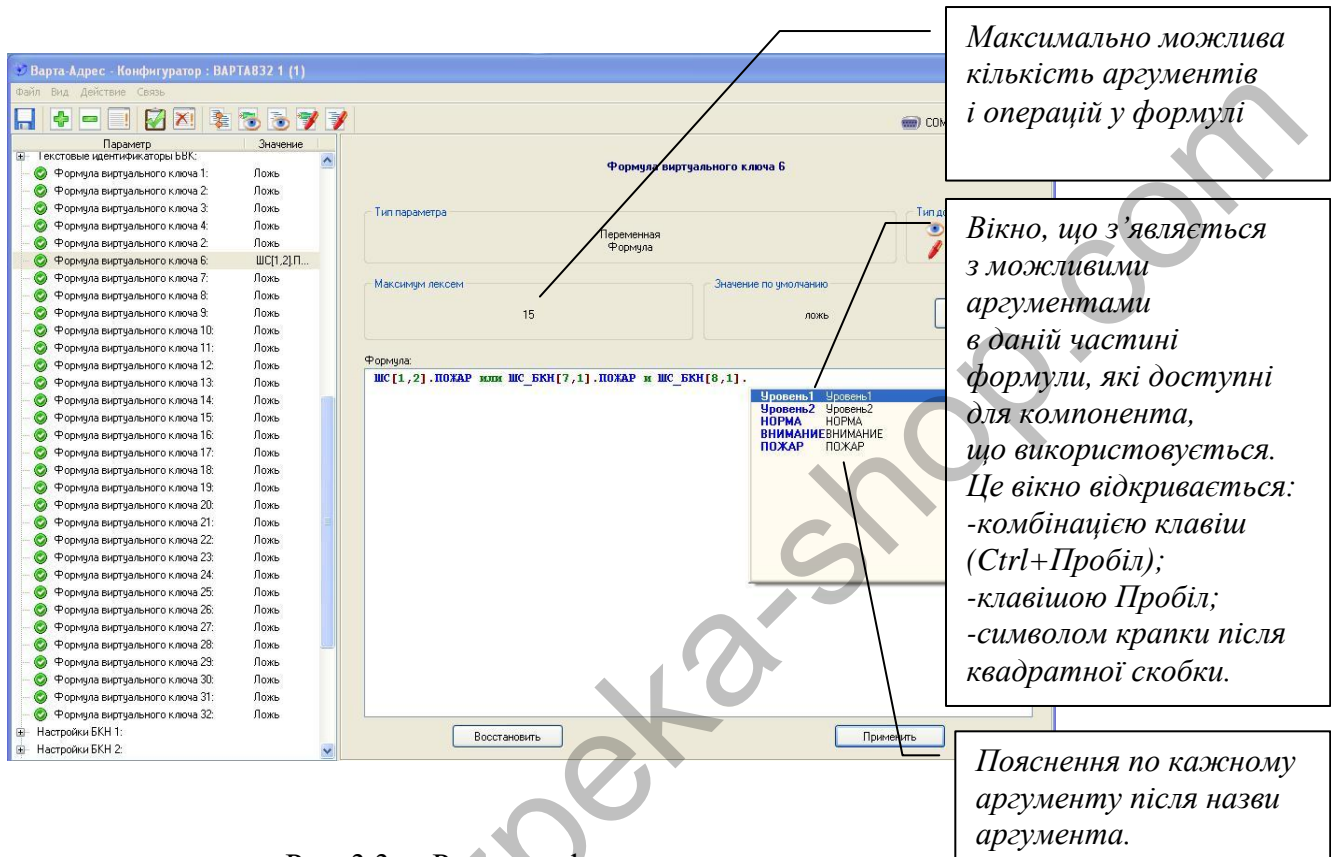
Максимально можлива кількість аргументів і операцій у формулі

Варта-Адрес - Конфигуратор : ВАРТА832 1 (1)

Файл Вид Действие Связь

COM

| Параметр | Значение |
|---|---|
| Текстовые идентификаторы БВК: | |
| Формула виртуального ключа 1: | Ложь |
| Формула виртуального ключа 2: | Ложь |
| Формула виртуального ключа 3: | Ложь |
| Формула виртуального ключа 4: | Ложь |
| Формула виртуального ключа 2: | Ложь |
| Формула виртуального ключа 6: | ШС[1,2].П... |
| Формула виртуального ключа 7: | Ложь |
| Формула виртуального ключа 8: | Ложь |
| Формула виртуального ключа 9: | Ложь |
| Формула виртуального ключа 10: | Ложь |
| Формула виртуального ключа 11: | Ложь |
| Формула виртуального ключа 12: | Ложь |
| Формула виртуального ключа 13: | Ложь |
| Формула виртуального ключа 14: | Ложь |
| Формула виртуального ключа 15: | Ложь |
| Формула виртуального ключа 16: | Ложь |
| Формула виртуального ключа 17: | Ложь |
| Формула виртуального ключа 18: | Ложь |
| Формула виртуального ключа 19: | Ложь |
| Формула виртуального ключа 20: | Ложь |
| Формула виртуального ключа 21: | Ложь |
| Формула виртуального ключа 22: | Ложь |
| Формула виртуального ключа 23: | Ложь |
| Формула виртуального ключа 24: | Ложь |
| Формула виртуального ключа 25: | Ложь |
| Формула виртуального ключа 26: | Ложь |
| Формула виртуального ключа 27: | Ложь |
| Формула виртуального ключа 28: | Ложь |
| Формула виртуального ключа 29: | Ложь |
| Формула виртуального ключа 30: | Ложь |
| Формула виртуального ключа 31: | Ложь |
| Формула виртуального ключа 32: | Ложь |
| Настройки БКН 1: | |
| Настройки БКН 2: | |

Формула виртуального ключа 6

Тип параметра

Переменная Формула

Тип д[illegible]

Максимум лексем

15

Значение по умолчанию

ложь

Формула:

ШС[1,2].ПОЖАР или ШС_БКН[7,1].ПОЖАР и ШС_БКН[8,1].

Уровень1 Уровень1
Уровень2 Уровень2
НОРМА НОРМА
ВНИМАНИЕ ВНИМАНИЕ
ПОЖАР ПОЖАР

Восстановить

Применить

Вікно, що з'являється з можливими аргументами в даній частині формули, які доступні для компонента, що використовується. Це вікно відкривається: -комбінацією клавіш (Ctrl+Пробіл); -клавішою Пробіл; -символом крапки після квадратної скобки.

Пояснення по кажному аргументу після назви аргумента.

Рис. 3.3 – В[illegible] ф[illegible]